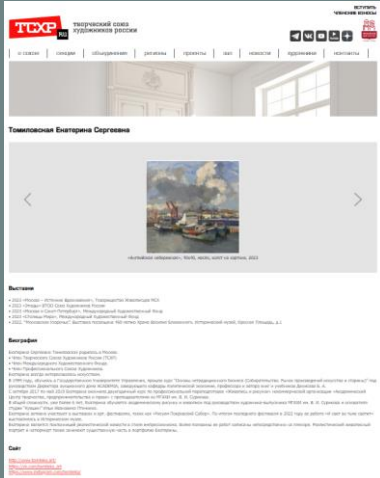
ТСХР.RU творческий союз художников россии

вступить
членские взносы

о союзе
секции
объединения
регионы
проекты
оао
новости
художники
контакты

Томиловская Екатерина Сергеевна

«Алтайское побережье», 70х70, холст, масло, 2021

Выставки

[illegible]

Биография

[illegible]

Сайт

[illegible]